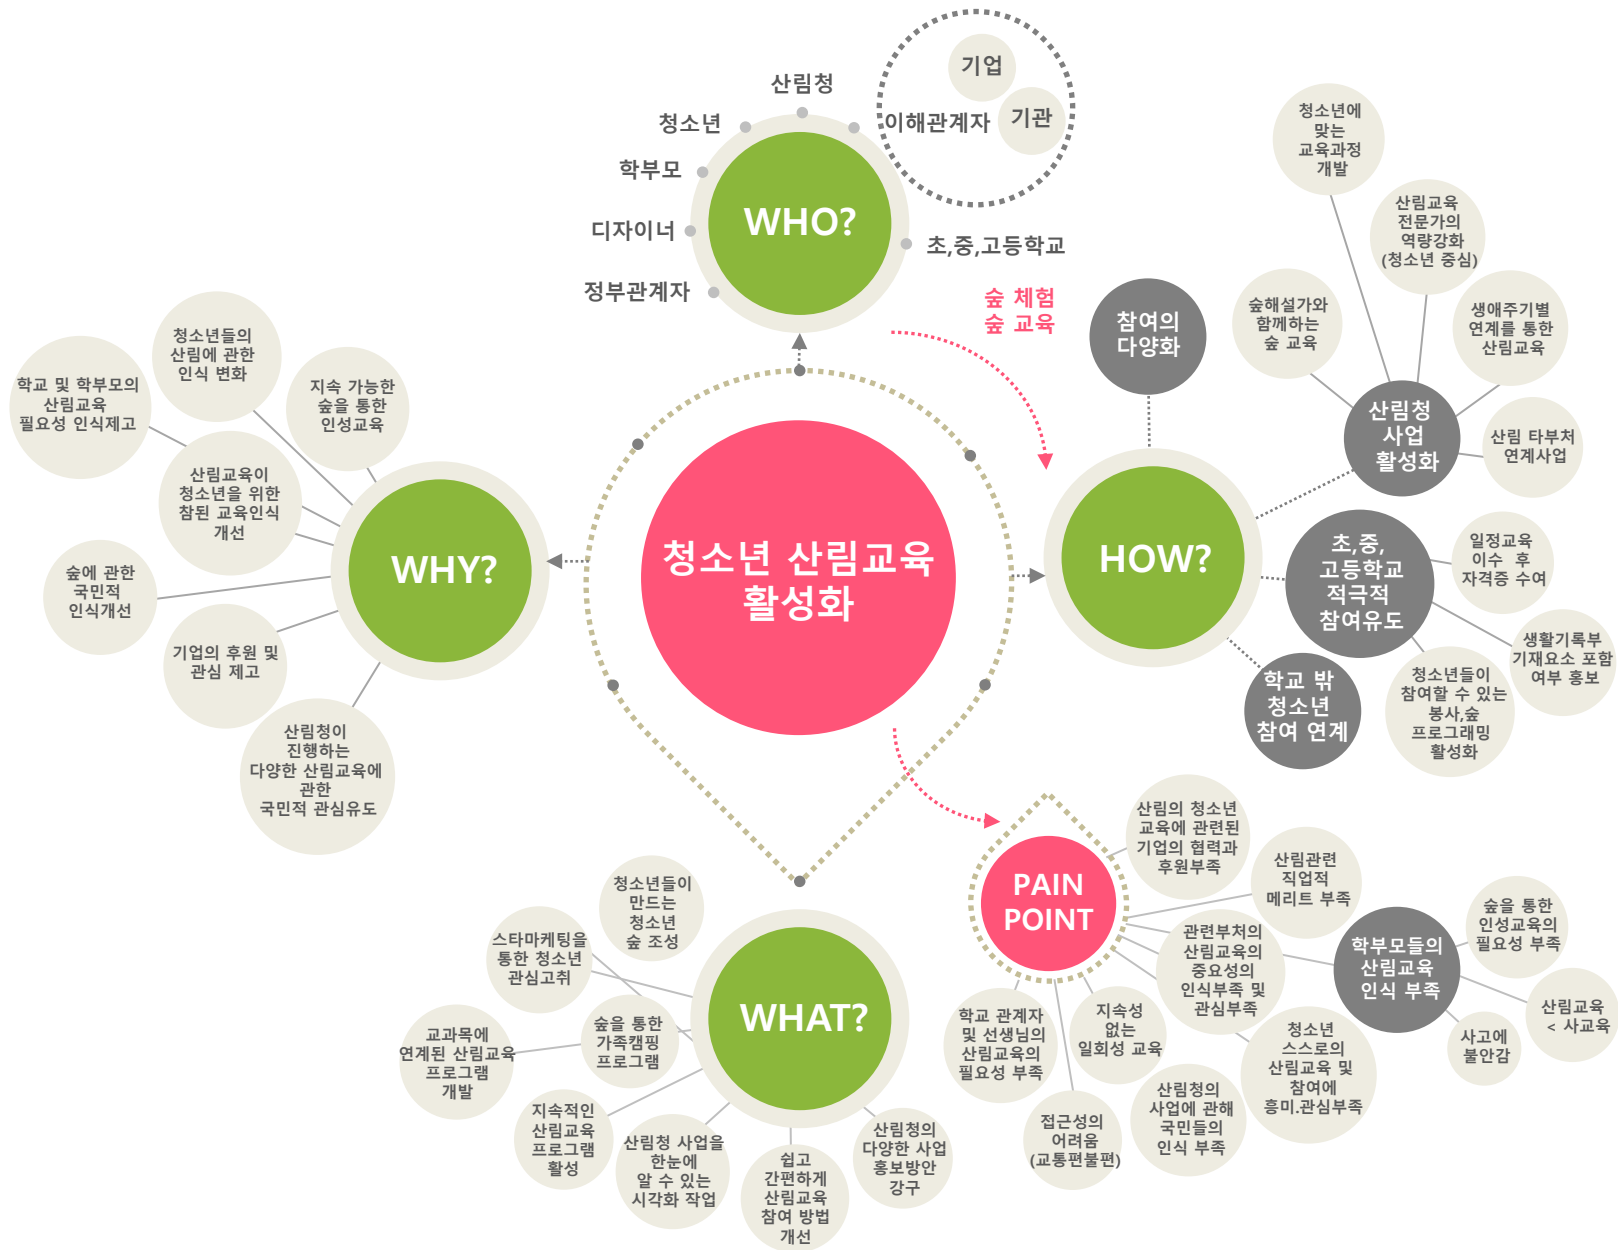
청소년 산림교육 활성화

WHO?

산림청
청소년
학부모
디자이너
정부관계자
초,중,고등학교
이해관계자
기업
기관

숲 체험
숲 교육

WHY?

학교 및 학부모의 산림교육 필요성 인식제고
청소년들의 산림에 관한 인식 변화
지속 가능한 숲을 통한 인성교육
산림교육이 청소년을 위한 참된 교육인식 개선
숲에 관한 국민적 인식개선
기업의 후원 및 관심 제고
산림청이 진행하는 다양한 산림교육에 관한 국민적 관심유도

HOW?

참여의 다양화
산림청 사업 활성화
청소년에 맞는 교육과정 개발
산림교육 전문가의 역량강화 (청소년 중심)
숲해설가와 함께하는 숲 교육
생애주기별 연계를 통한 산림교육
산림 타부처 연계사업
초,중, 고등학교 적극적 참여유도
일정교육 이수 후 자격증 수여
생활기록부 기재요소 포함 여부 홍보
청소년들이 참여할 수 있는 봉사,숲 프로그래밍 활성화
학교 밖 청소년 참여 연계

WHAT?

청소년들이 만드는 청소년 숲 조성
스타마케팅을 통한 청소년 관심고취
숲을 통한 가족캠핑 프로그램
교과목에 연계된 산림교육 프로그램 개발
지속적인 산림교육 프로그램 활성
산림청 사업을 한눈에 알 수 있는 시각화 작업
쉽고 간편하게 산림교육 참여 방법 개선
산림청의 다양한 사업 홍보방안 강구

PAIN POINT

산림의 청소년 교육에 관련된 기업의 협력과 후원부족
산림관련 직업적 메리트 부족
관련부처의 산림교육의 중요성의 인식부족 및 관심부족
학부모들의 산림교육 인식 부족
숲을 통한 인성교육의 필요성 부족
산림교육 < 사교육
사고에 불안감
청소년 스스로의 산림교육 및 참여에 흥미.관심부족
산림청의 사업에 관해 국민들의 인식 부족
접근성의 어려움 (교통편불편)
지속성 없는 일회성 교육
학교 관계자 및 선생님의 산림교육의 필요성 부족